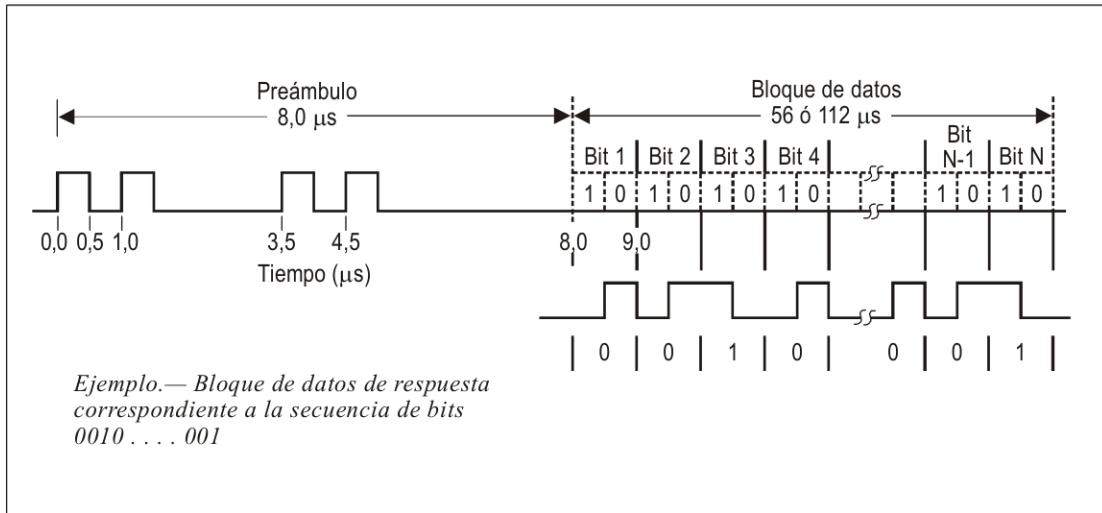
Preámbulo
8,0 μs

Bloque de datos
56 ó 112 μs

Bit 1 | Bit 2 | Bit 3 | Bit 4 | Bit N-1 | Bit N

1 0 1 0 1 0 1 0 1 0 1 0

0,0 0,5 1,0 3,5 4,5 8,0 9,0

Tiempo (μs)

0 0 1 0 0 0 1

*Ejemplo.— Bloque de datos de respuesta correspondiente a la secuencia de bits 0010 . . . . 001*